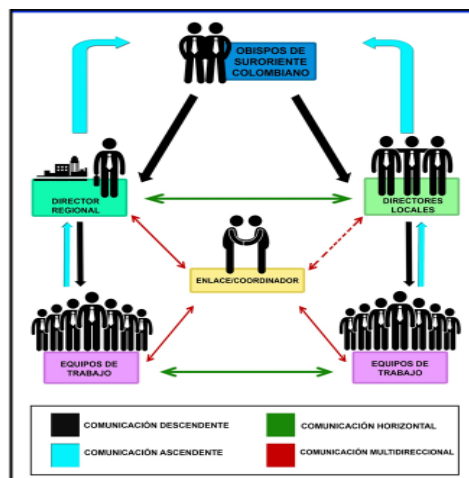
OBISPOS DE SURORIENTE COLOMBIANO

DIRECTOR REGIONAL

DIRECTORES LOCALES

ENLACE/COORDINADOR

EQUIPOS DE TRABAJO

EQUIPOS DE TRABAJO

COMUNICACIÓN DESCENDENTE

COMUNICACIÓN HORIZONTAL

COMUNICACIÓN ASCENDENTE

COMUNICACIÓN MULTIDIRECCIONAL